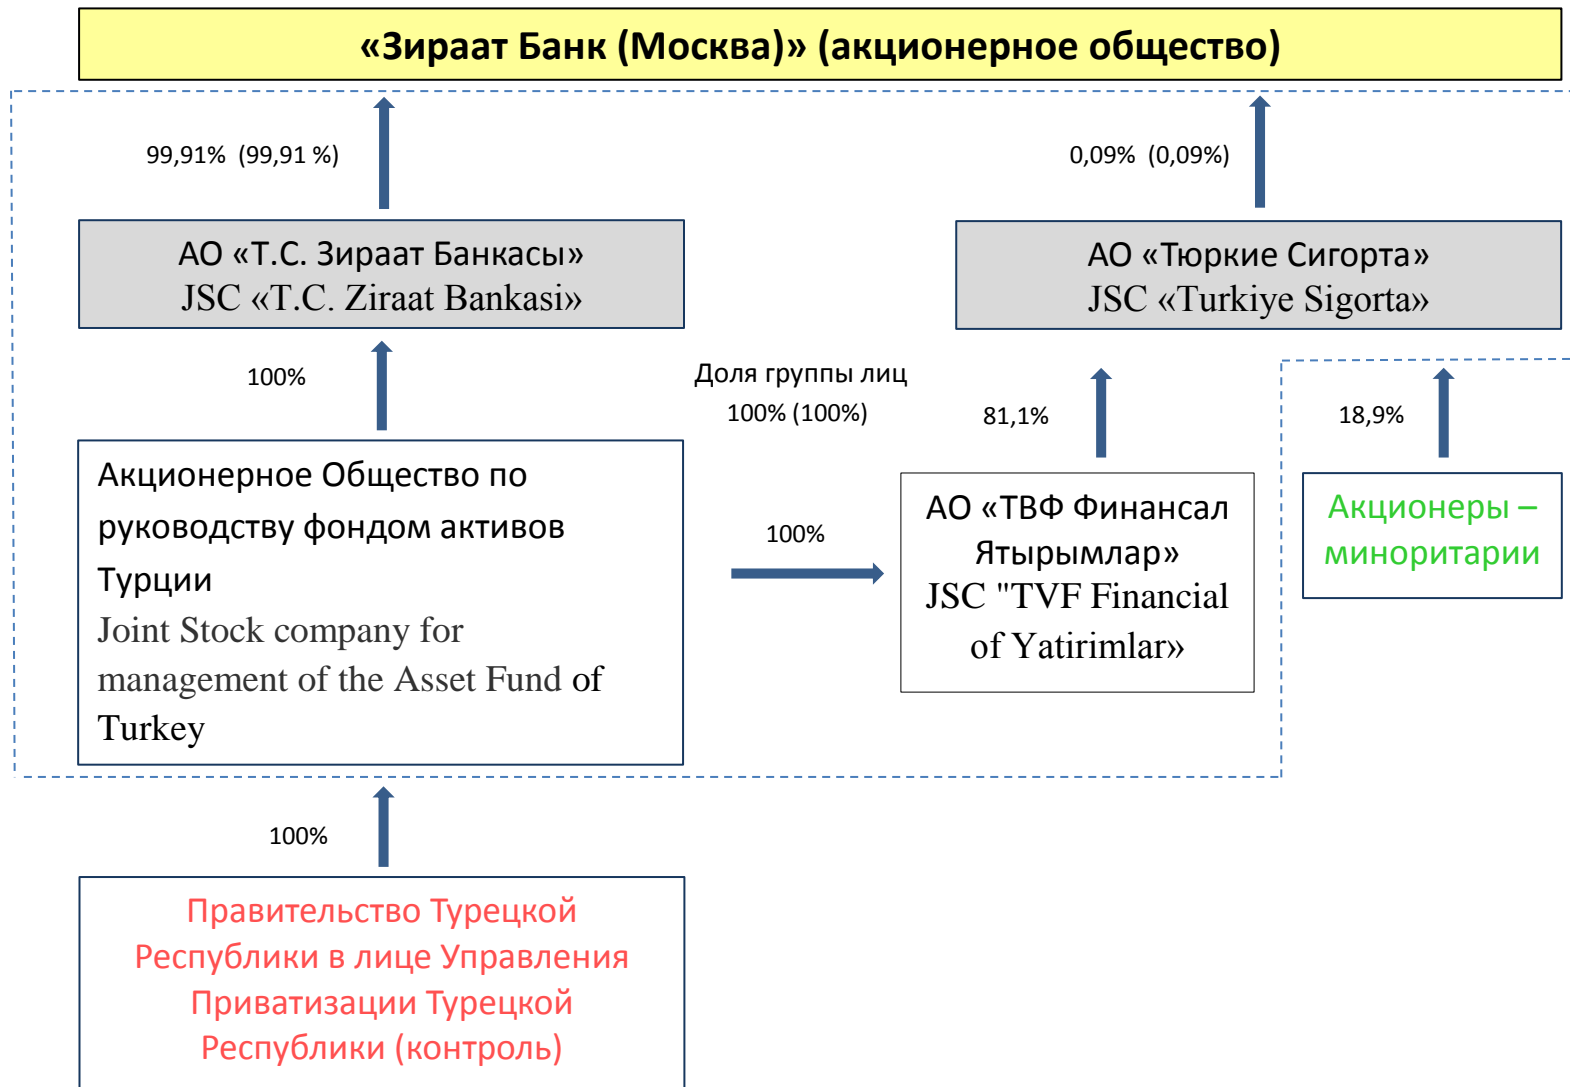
«Зираат Банк (Москва)» (акционерное общество)

99,91% (99,91 %)

0,09% (0,09%)

АО «Т.С. Зираат Банкасы»
JSC «T.C. Ziraat Bankasi»

АО «Тюркие Сигорта»
JSC «Turkiye Sigorta»

100%

Доля группы лиц
100% (100%)

81,1%

18,9%

Акционерное Общество по руководству фондом активов Турции
Joint Stock company for management of the Asset Fund of Turkey

100%

АО «ТВФ Финансал Ятырымлар»
JSC "TVF Financial of Yatirimlar»

Акционеры – миноритарии

100%

Правительство Турецкой Республики в лице Управления Приватизации Турецкой Республики (контроль)